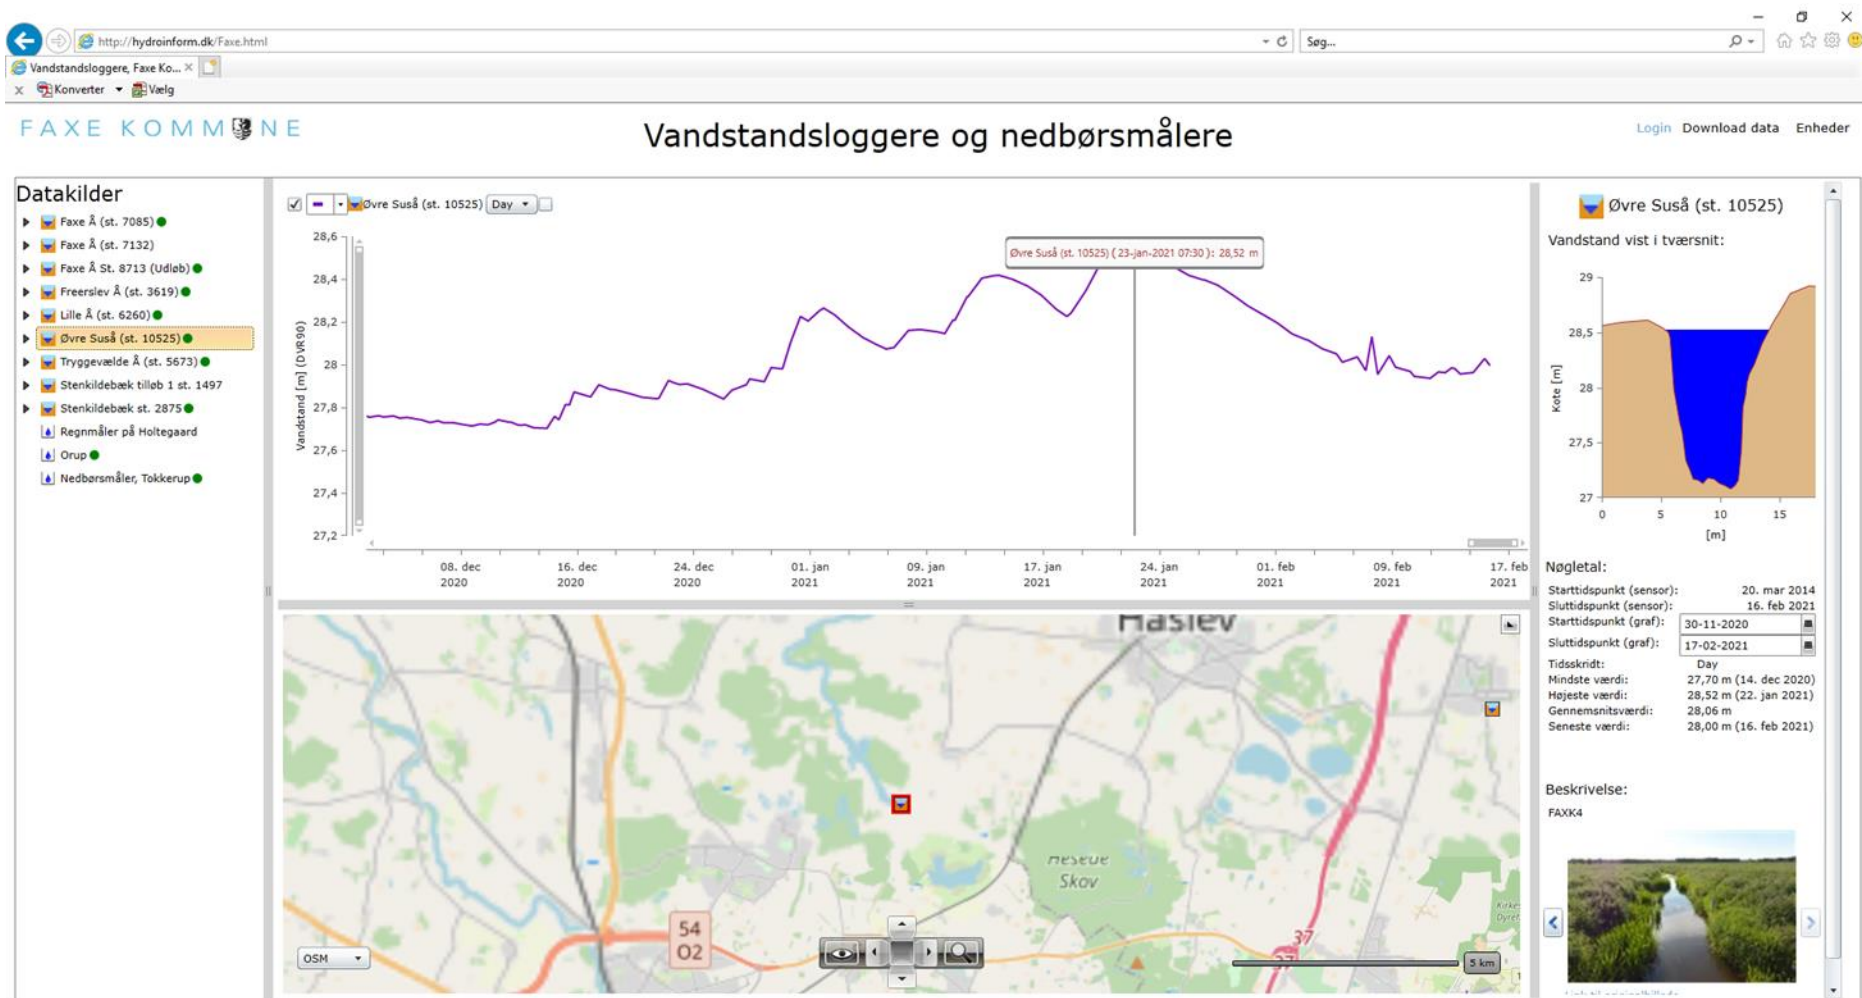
http://hydroinform.dk/Faxe.html

Søg...

Vandstandsloggere, Faxe Ko... ×

Konverter Vælg

FAXE KOMMUNE

Vandstandsloggere og nedbørsmålere

Login Download data Enheder

Datakilder

Faxe Å (st. 7085)
Faxe Å (st. 7132)
Faxe Å St. 8713 (Udløb)
Freerslev Å (st. 3619)
Lille Å (st. 6260)
Øvre Suså (st. 10525)
Tryggevælde Å (st. 5673)
Stenkildebæk tilløb 1 st. 1497
Stenkildebæk st. 2875
Regnmåler på Holtegaard
Orup
Nedbørsmåler, Tokkerup

Øvre Suså (st. 10525) Day

Øvre Suså (st. 10525) (23-jan-2021 07:30): 28,52 m

Vandstand [m] (DVR90)

28,6
28,4
28,2
28
27,8
27,6
27,4
27,2

08. dec 2020
16. dec 2020
24. dec 2020
01. jan 2021
09. jan 2021
17. jan 2021
24. jan 2021
01. feb 2021
09. feb 2021
17. feb 2021

Haslev

Heseue Skov

54 O2

37

OSM

5 km

Øvre Suså (st. 10525)

Vandstand vist i tværsnit:

29
28,5
28
27,5
27

Kote [m]

0 5 10 15

[m]

Nøgletal:

| | |
|---|---|
| Starttidspunkt (sensor): | 20. mar 2014 |
| Sluttidspunkt (sensor): | 16. feb 2021 |
| Starttidspunkt (graf): | 30-11-2020 |
| Sluttidspunkt (graf): | 17-02-2021 |
| Tidsskridt: | Day |
| Mindste værdi: | 27,70 m (14. dec 2020) |
| Højeste værdi: | 28,52 m (22. jan 2021) |
| Gennemsnitsværdi: | 28,06 m |
| Seneste værdi: | 28,00 m (16. feb 2021) |

Beskrivelse:

FAXK4